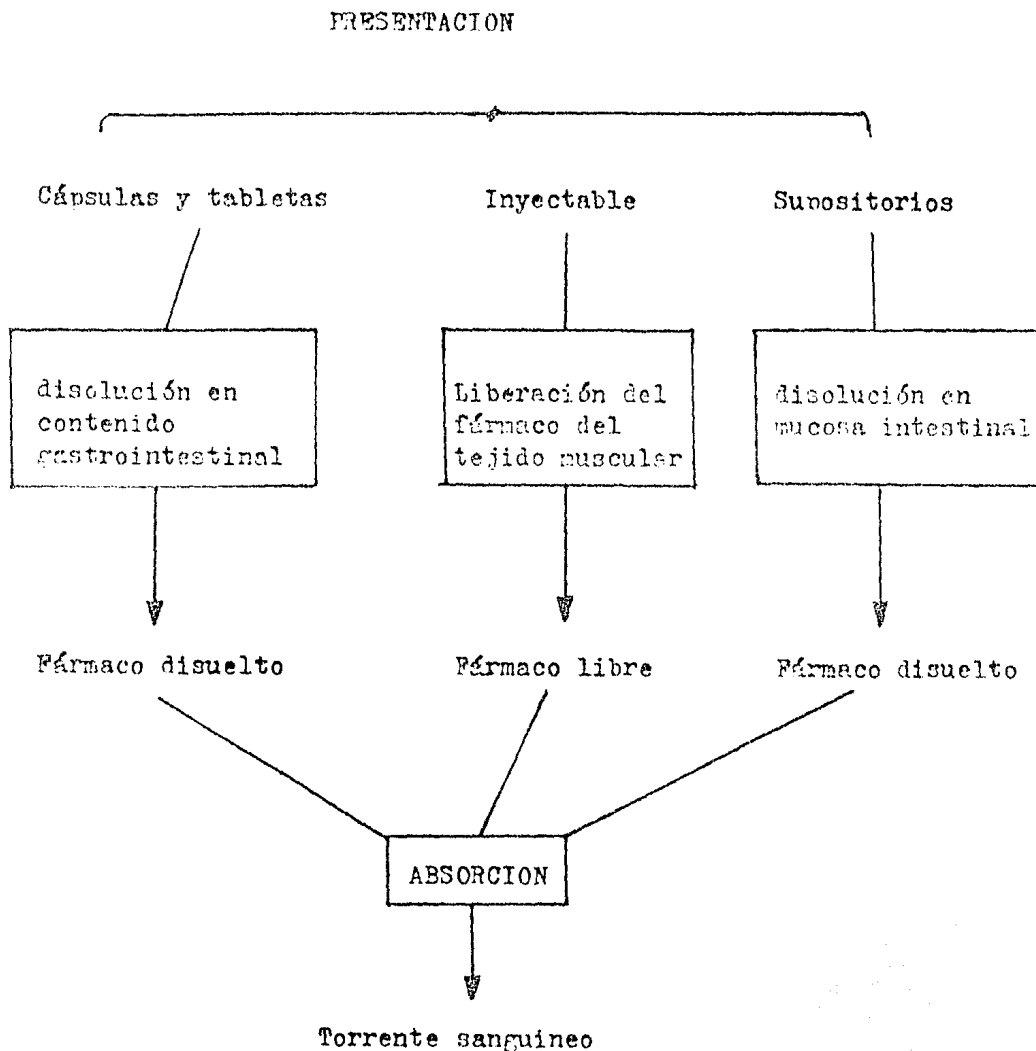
PRESENTACION

Cápsulas y tabletas

Inyectable

Supositorios

disolución en contenido gastrointestinal

Liberación del fármaco del tejido muscular

disolución en mucosa intestinal

Fármaco disuelto

Fármaco libre

Fármaco disuelto

ABSORCION

Torrente sanguineo